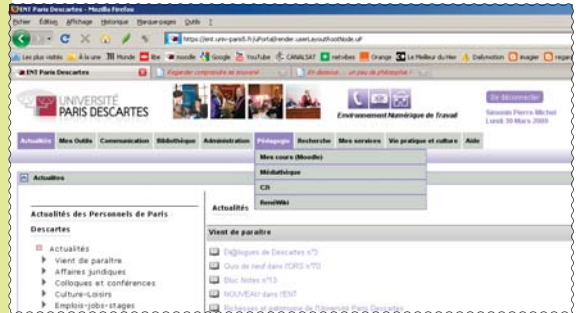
ENT Paris Descartes - Mozilla Firefox

Fichier Édition Affichage Historique Marque-pages Outils ?

https://ent.univ-paris5.fr/uPortal/render.userLayoutRootNode.uP

Les plus visités À la une Monde Google YouTube CANALSAT netvibes Orange Le Meilleur du Net Dailymotion

ENT Paris Descartes | Regarder comprendre se souvenir | Et dessous... un peu de philosophie !

UNIVERSITÉ PARIS DESCARTES

Environnement Numérique de Travail

Se déconnecter

Simonin Pierre Michel
Lundi 30 Mars 2009

Actualités | Mes Outils | Communication | Bibliothèque | Administration | Pédagogie | Recherche | Mes services | Vie pratique et culture | Aide

Mes cours (Moodle)
Médiathèque
C2i
ReniWiki

Actualités

Actualités des Personnels de Paris Descartes

Actualités
Vient de paraître
Affaires juridiques
Colloques et conférences
Culture-Loisirs
Emplois-jobs-stages

Actualités

Vient de paraître

Di@logues de Descartes n°3
Quoi de neuf dans l'ORS n°70
Bloc Notes n°13
NOUVEAU dans l'ENT
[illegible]